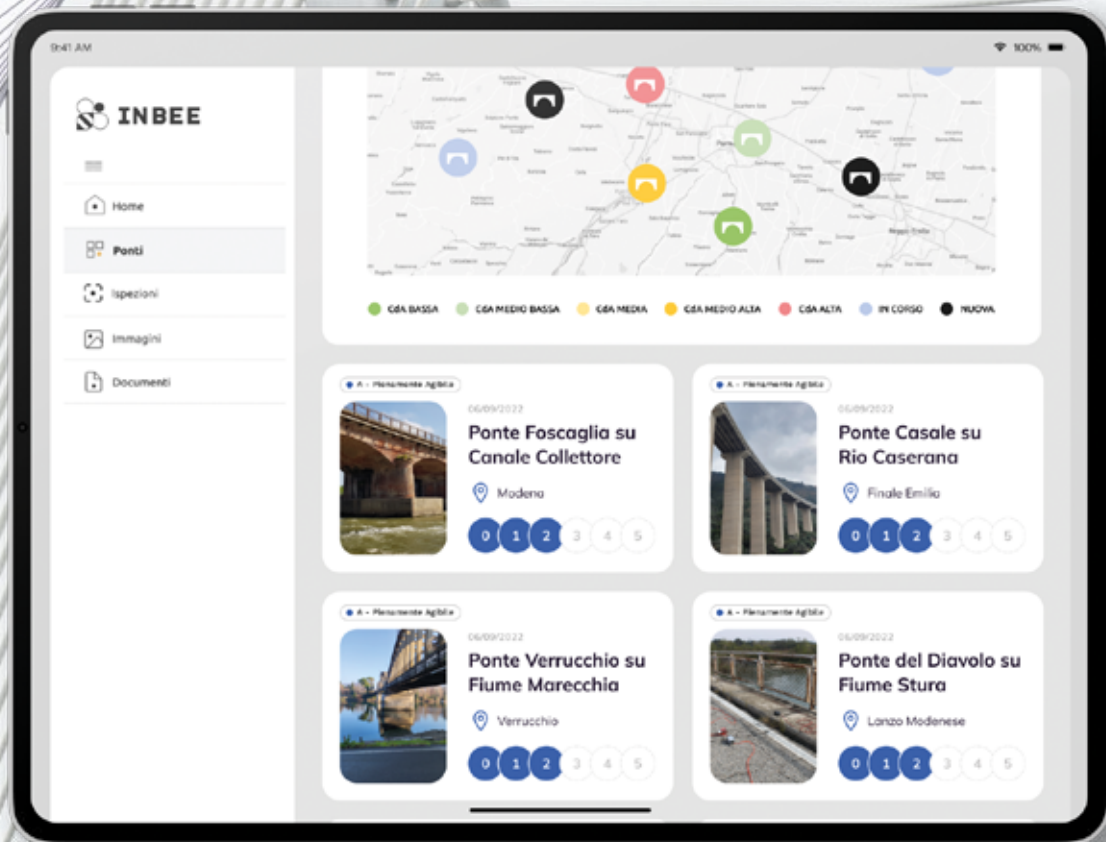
9:41 AM

100%

INBEE

Home

Ponti

Ispezioni

Immagini

Documenti

CdA BASSA CdA MEDIO BASSA CdA MEDIA CdA MEDIO ALTA CdA ALTA IN CORSO NUOVA

A - Pienamente Agibile

06/09/2022

Ponte Foscaglia su Canale Collettore

Modena

0 1 2 3 4 5

A - Pienamente Agibile

06/09/2022

Ponte Casale su Rio Caserana

Finale Emilia

0 1 2 3 4 5

A - Pienamente Agibile

06/09/2022

Ponte Verrucchio su Fiume Marecchia

Verrucchio

0 1 2 3 4 5

A - Pienamente Agibile

06/09/2022

Ponte del Diavolo su Fiume Stura

Lanzo Modenese

0 1 2 3 4 5